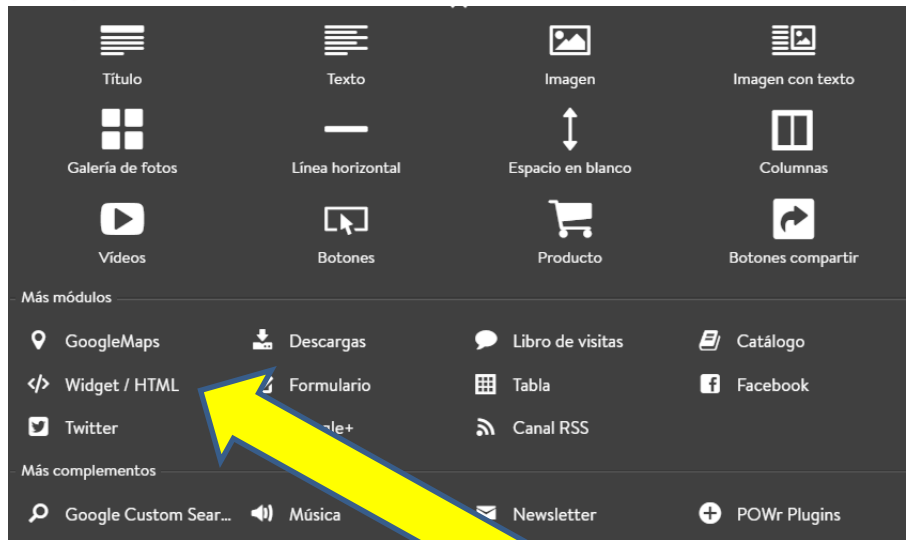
Título
Texto
Imagen
Imagen con texto
Galería de fotos
Línea horizontal
Espacio en blanco
Columnas
Vídeos
Botones
Producto
Botones compartir

Más módulos

GoogleMaps
Descargas
Libro de visitas
Catálogo
Widget / HTML
Formulario
Tabla
Facebook
Twitter
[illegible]gle+
Canal RSS

Más complementos

Google Custom Sear...
Música
Newsletter
POWr Plugins